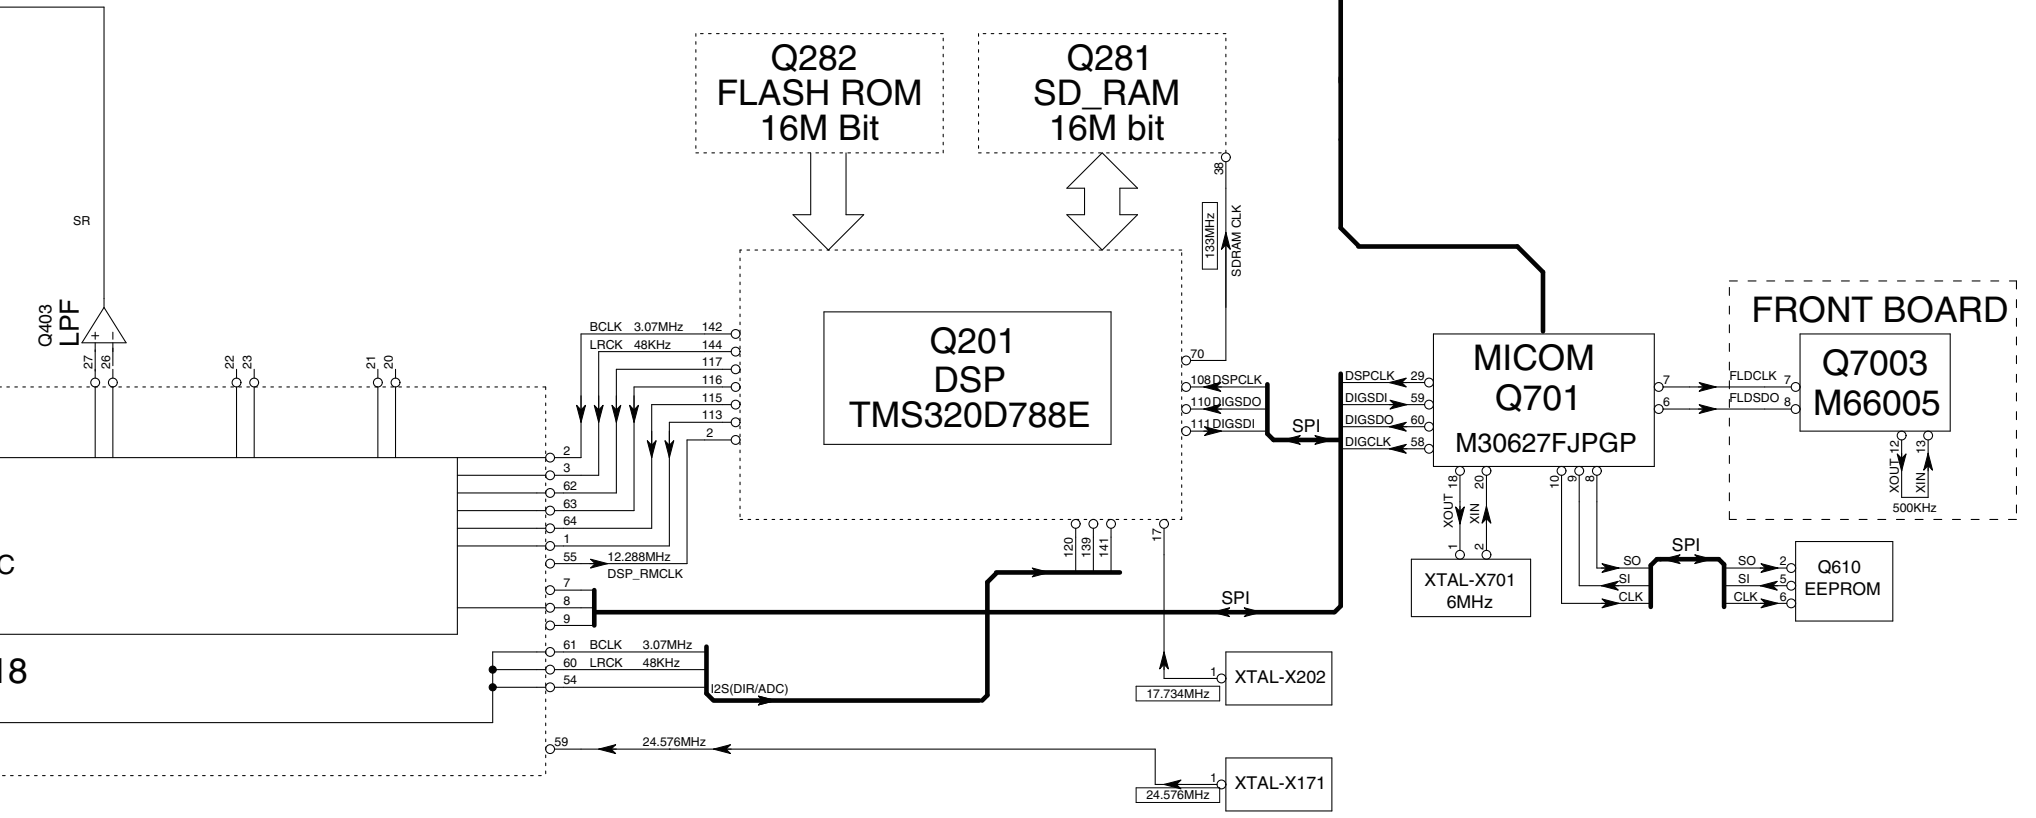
Q282
FLASH ROM
16M Bit

Q281
SD_RAM
16M bit

SR

38
133MHz
SDRAM CLK

Q403
LPF
27 26
22 23
21 20

BCLK 3.07MHz 142
LRCK 48KHz 144
117
116
115
113
2

Q201
DSP
TMS320D788E

70
108 DSPCLK
110 DIGSDO
111 DIGSDI
SPI

DSPCLK 29
DIGSDI 59
DIGSDO 60
DIGCLK 58

MICOM
Q701
M30627FJPGP

7
6

FRONT BOARD
FLDCLK 7
FLDSDO 8
Q7003
M66005
12 13
XOUT XIN
500KHz

2
3
62
63
64
1
55 12.288MHz
DSP_RMCLK
7
8
9

C

120 139 141
17

18 20
XOUT XIN
1 2
XTAL-X701
6MHz

10 9 8
SPI
SO
SI
CLK
SO 2
SI 5
CLK 6
Q610
EEPROM

SPI

61 BCLK 3.07MHz
60 LRCK 48KHz
54
I2S(DIR/ADC)

18

1
XTAL-X202
17.734MHz

59 24.576MHz
1
XTAL-X171
24.576MHz